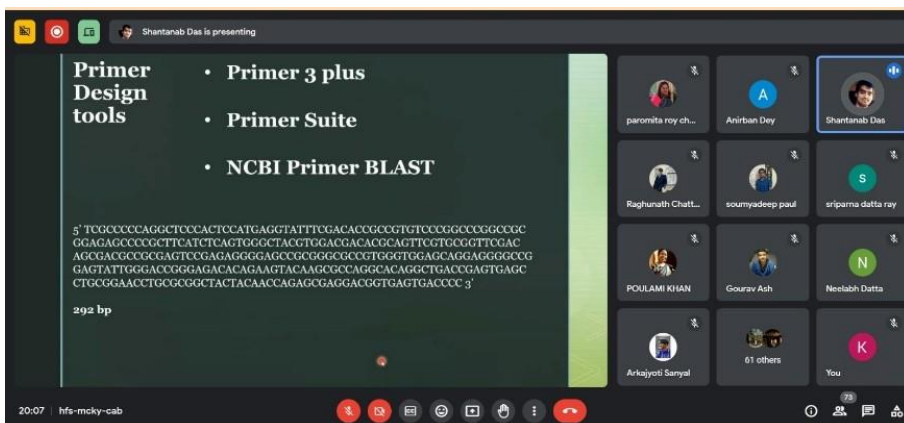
Shantanab Das is presenting

Primer Design tools

• Primer 3 plus

• Primer Suite

• NCBI Primer BLAST

5' TCGCCCCCAGGCTCCCACTCCATGAGGTATTTCGACACCGCCGTGTCCCGGCCCGGCCGCGGAGAGCCCCGCTTCATCTCAGTGGGCTACGTGGACGACACGCAGTTCGTGCGGTTCGACAGCGACGCCGCGAGTCCGAGAGGGGAGCCGCGGGCGCCGTGGGTGGAGCAGGAGGGGCCGGAGTATTGGGACCGGGAGACACAGAAGTACAAGCGCCAGGCACAGGCTGACCGAGTGAGCCTGCGGAACCTGCGCGGCTACTACAACCAGAGCGAGGACGGTGAGTGACCCC 3'

292 bp

paromita roy ch...

A
Anirban Dey

Shantanab Das

Raghunath Chatt...

soumyadeep paul

S
sriparna datta ray

POULAMI KHAN

Gourav Ash

N
Neelabh Datta

Arkajyoti Sanyal

61 others

K
You

20:07 | hfs-mcky-cab

73